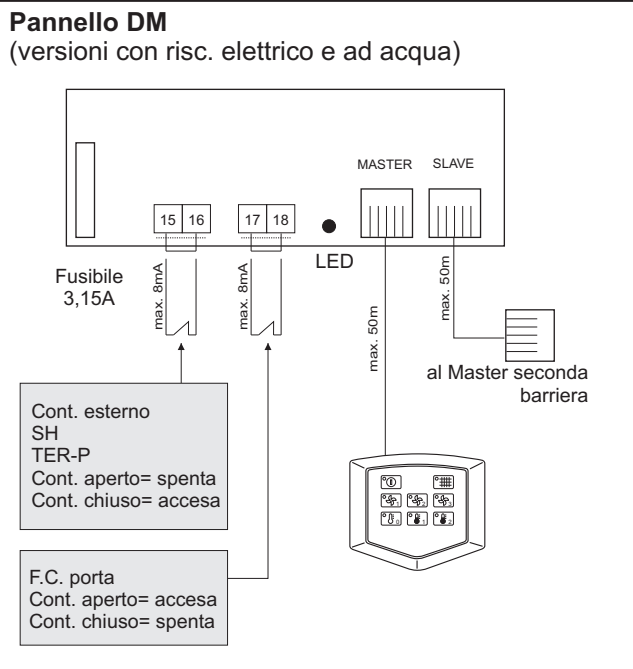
**Pannello DM**
(versioni con risc. elettrico e ad acqua)

MASTER SLAVE

15 16

17 18

LED

Fusibile
3,15A

max. 8mA

max. 8mA

max. 50m

max. 50m

al Master seconda barriera

Cont. esterno
SH
TER-P
Cont. aperto= spenta
Cont. chiuso= accesa

F.C. porta
Cont. aperto= accesa
Cont. chiuso= spenta